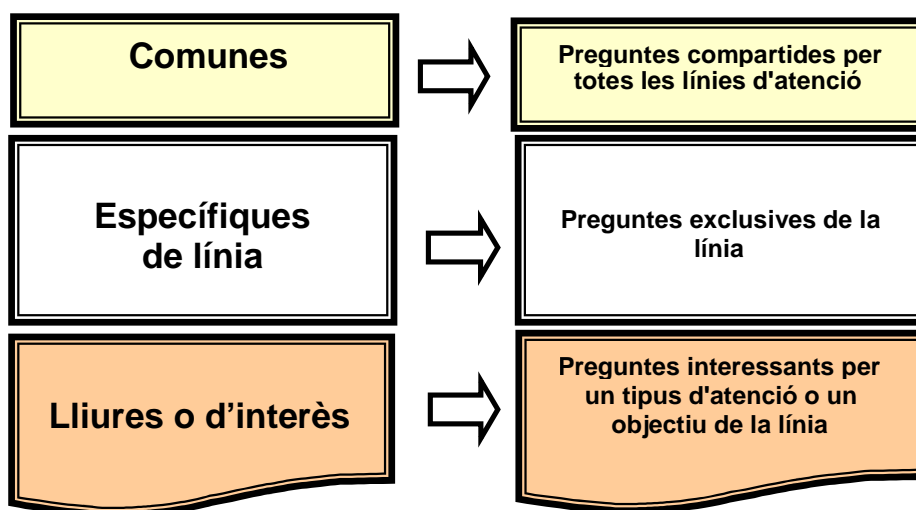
Comunes

Preguntes compartides per totes les línies d'atenció

Específiques de línia

Preguntes exclusives de la línia

Lliures o d’interès

Preguntes interessants per un tipus d'atenció o un objectiu de la línia